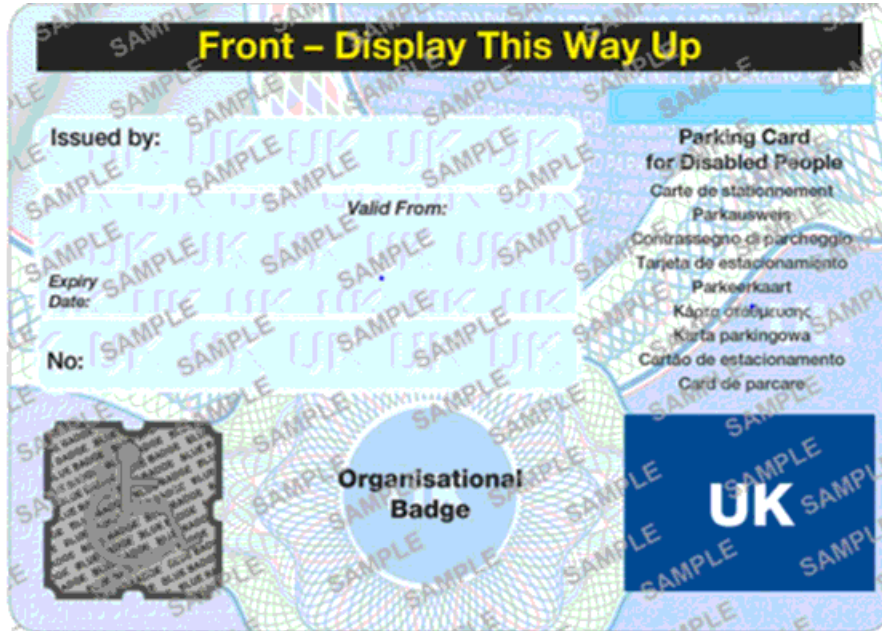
Front – Display This Way Up

Issued by:

Valid From:

Expiry Date:

No:

Parking Card for Disabled People
Carte de stationnement
Parkausweis
Contrassegno di parcheggio
Tarjeta de estacionamiento
Parkeerkaart
Κάρτα στάθμευσης
Karta parkingowa
Cartão de estacionamento
Card de parcare

Organisational Badge

UK

SAMPLE